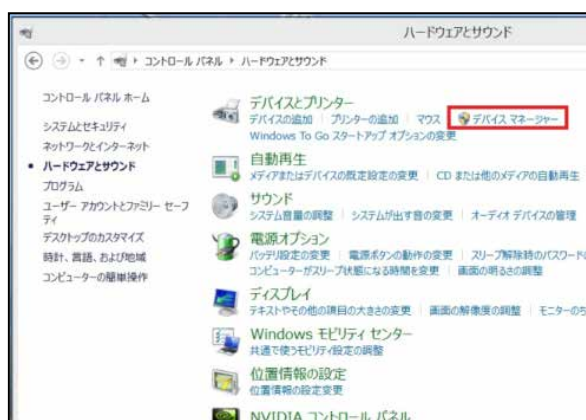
ハードウェアとサウンド

コントロール パネル › ハードウェアとサウンド

コントロール パネル ホーム

システムとセキュリティ

ネットワークとインターネット

• ハードウェアとサウンド

プログラム

ユーザー アカウントとファミリー セーフティ

デスクトップのカスタマイズ

時計、言語、および地域

コンピューターの簡単操作

デバイスとプリンター
デバイスの追加 | プリンターの追加 | マウス | デバイス マネージャー
Windows To Go スタートアップ オプションの変更

自動再生
メディアまたはデバイスの既定設定の変更 | CD または他のメディアの自動再生

サウンド
システム音量の調整 | システムが出す音の変更 | オーディオ デバイスの管理

電源オプション
バッテリ設定の変更 | 電源ボタンの動作の変更 | スリープ解除時のパスワード
コンピューターがスリープ状態になる時間を変更 | 画面の明るさの調整

ディスプレイ
テキストやその他の項目の大きさの変更 | 画面の解像度の調整 | モニターの

Windows モビリティ センター
共通で使うモビリティ設定の調整

位置情報の設定
位置情報の設定変更

NVIDIA コントロール パネル